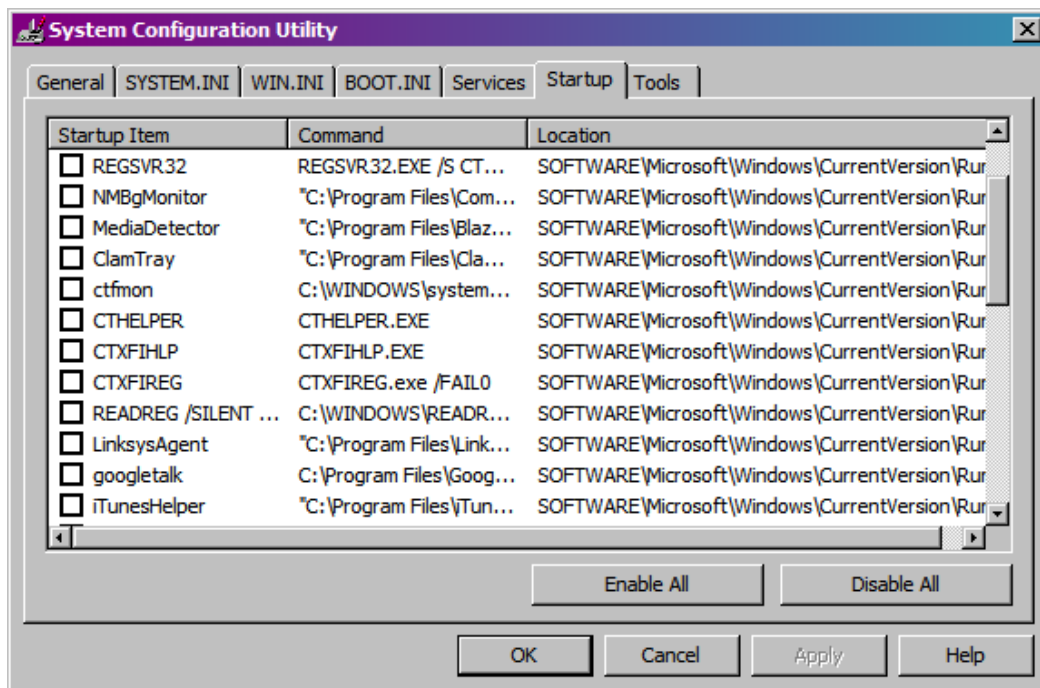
System Configuration Utility

General | SYSTEM.INI | WIN.INI | BOOT.INI | Services | Startup | Tools

| Startup Item | Command | Location |
|---|---|---|
| REGSVR32 | REGSVR32.EXE /S CT... | SOFTWARE\Microsoft\Windows\CurrentVersion\Rur |
| NMBgMonitor | "C:\Program Files\Com... | SOFTWARE\Microsoft\Windows\CurrentVersion\Rur |
| MediaDetector | "C:\Program Files\Blaz... | SOFTWARE\Microsoft\Windows\CurrentVersion\Rur |
| ClamTray | "C:\Program Files\Cla... | SOFTWARE\Microsoft\Windows\CurrentVersion\Rur |
| ctfmon | C:\WINDOWS\system... | SOFTWARE\Microsoft\Windows\CurrentVersion\Rur |
| CTHELPER | CTHELPER.EXE | SOFTWARE\Microsoft\Windows\CurrentVersion\Rur |
| CTXFIHLP | CTXFIHLP.EXE | SOFTWARE\Microsoft\Windows\CurrentVersion\Rur |
| CTXFIREG | CTXFIREG.exe /FAIL0 | SOFTWARE\Microsoft\Windows\CurrentVersion\Rur |
| READREG /SILENT ... | C:\WINDOWS\READR... | SOFTWARE\Microsoft\Windows\CurrentVersion\Rur |
| LinksysAgent | "C:\Program Files\Link... | SOFTWARE\Microsoft\Windows\CurrentVersion\Rur |
| googletalk | C:\Program Files\Goog... | SOFTWARE\Microsoft\Windows\CurrentVersion\Rur |
| iTunesHelper | "C:\Program Files\iTun... | SOFTWARE\Microsoft\Windows\CurrentVersion\Rur |

Enable All | Disable All

OK | Cancel | Apply | Help